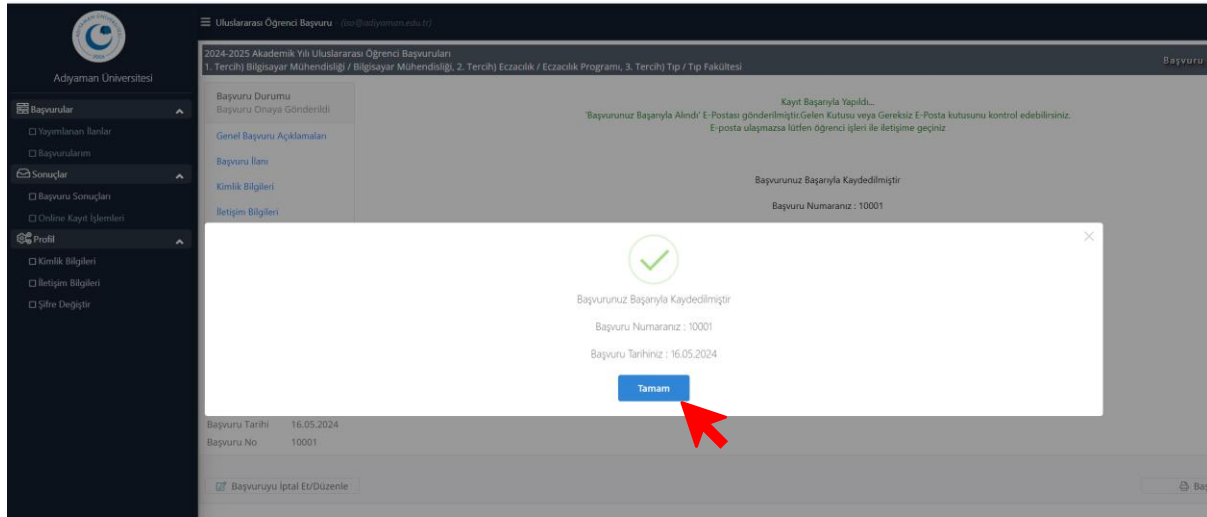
Adıyaman Üniversitesi

Başvurular
Yayımlanan İlanlar
Başvurularım
Sonuçlar
Başvuru Sonuçları
Online Kayıt İşlemleri
Profil
Kimlik Bilgileri
İletişim Bilgileri
Şifre Değiştir

Uluslararası Öğrenci Başvuru (iso@adiyaman.edu.tr)

2024-2025 Akademik Yılı Uluslararası Öğrenci Başvuruları
1. Tercih) Bilgisayar Mühendisliği / Bilgisayar Mühendisliği, 2. Tercih) Eczacılık / Eczacılık Programı, 3. Tercih) Tıp / Tıp Fakültesi

Başvuru

Başvuru Durumu
Başvuru Onaya Gönderildi
Genel Başvuru Açıklamaları
Başvuru İlanı
Kimlik Bilgileri
İletişim Bilgileri

Kayıt Başarıyla Yapıldı...
'Başvurunuz Başarıyla Alındı' E-Postası gönderilmiştir.Gelen Kutusu veya Gereksiz E-Posta kutusunu kontrol edebilirsiniz.
E-posta ulaşmazsa lütfen öğrenci işleri ile iletişime geçiniz

Başvurunuz Başarıyla Kaydedilmiştir

Başvuru Numaranız : 10001

Başvurunuz Başarıyla Kaydedilmiştir

Başvuru Numaranız : 10001

Başvuru Tarihiniz : 16.05.2024

Tamam

Başvuru Tarihi 16.05.2024
Başvuru No 10001

Başvuruyu İptal Et/Düzenle

Baş